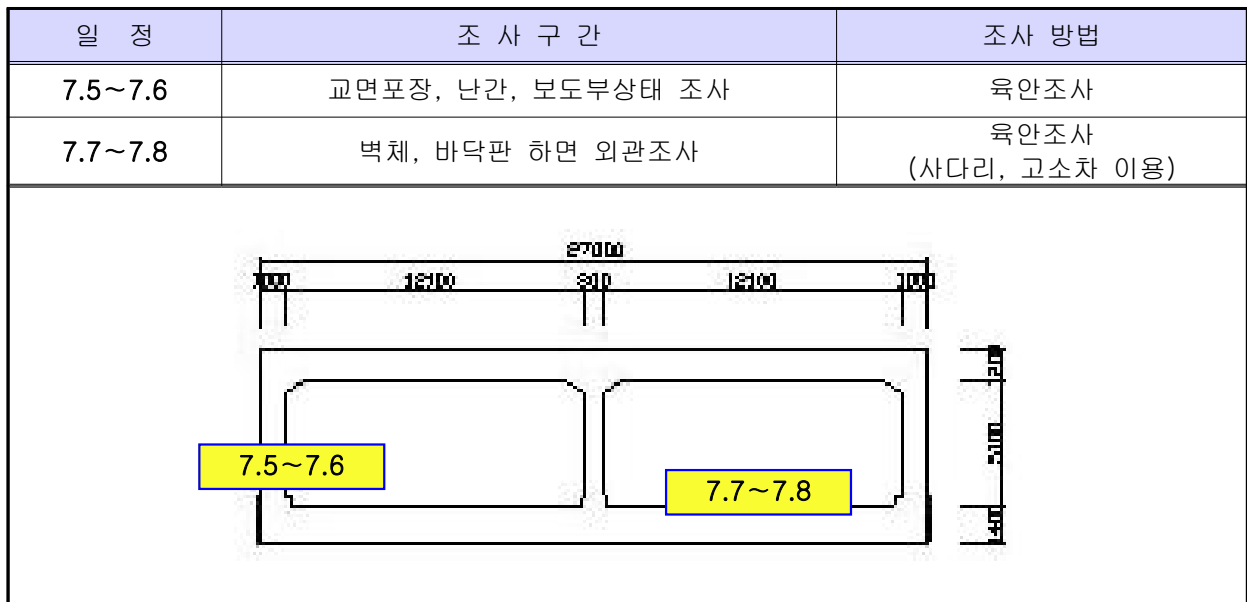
| 일 정 | 조 사 구 간 | 조사 방법 |
|---|---|---|
| 7.5～7.6 | 교면포장, 난간, 보도부상태 조사 | 육안조사 |
| 7.7～7.8 | 벽체, 바닥판 하면 외관조사 | 육안조사 (사다리, 고소차 이용) |

27000

1000 12100 800 12100 1000

1200 5100 1400

7.5～7.6

7.7～7.8